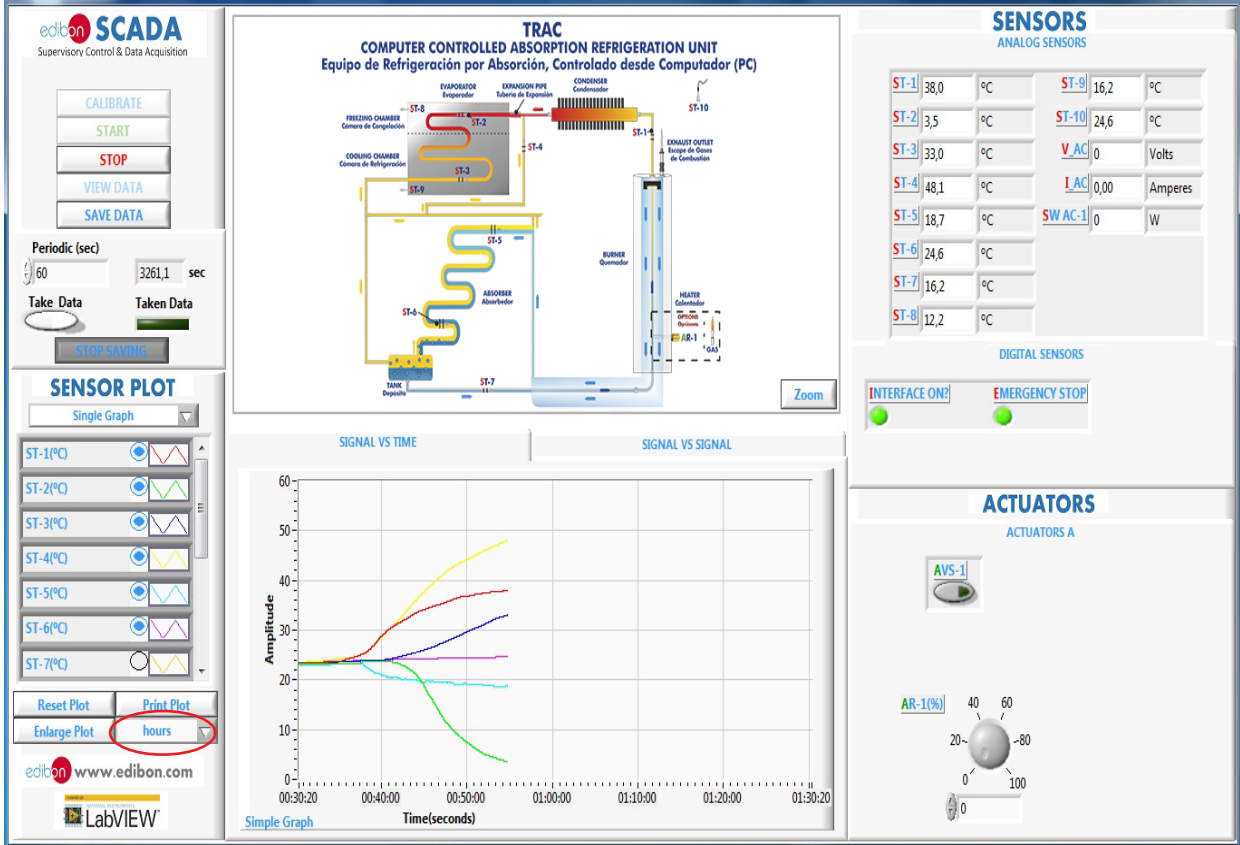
edibon SCADA
Supervisory Control & Data Acquisition

CALIBRATE
START
STOP
VIEW DATA
SAVE DATA

Periodic (sec)
60
3261,1 sec
Take Data
Taken Data
STOP SAVING

SENSOR PLOT
Single Graph
ST-1(ºC)
ST-2(ºC)
ST-3(ºC)
ST-4(ºC)
ST-5(ºC)
ST-6(ºC)
ST-7(ºC)

Reset Plot
Print Plot
Enlarge Plot
hours

edibon www.edibon.com
LabVIEW

TRAC
COMPUTER CONTROLLED ABSORPTION REFRIGERATION UNIT
Equipo de Refrigeración por Absorción, Controlado desde Computador (PC)

EVAPORATOR Evaporador
EXPANSION PIPE Tubería de Expansión
CONDENSER Condensador
ST-10
ST-8
FREEZING CHAMBER Camara de Congelación
ST-2
ST-1
EXHAUST OUTLET Escape de Gases de Combustión
ST-4
COOLING CHAMBER Camara de Refrigeración
ST-3
ST-9
ST-5
BURNER Quemador
ABSORBER Absorbedor
ST-6
HEATER Calentador
OPTIONS Opciones
AR-1
GAS
TANK Depósito
ST-7
Zoom

SIGNAL VS TIME
SIGNAL VS SIGNAL

60
50
40
30
20
10
0
Amplitude
00:30:20 00:40:00 00:50:00 01:00:00 01:10:00 01:20:00 01:30:20
Time(seconds)
Simple Graph

SENSORS
ANALOG SENSORS
| ST-1 | 38,0 | ºC | ST-9 | 16,2 | ºC |
|---|---|---|---|---|---|
| ST-2 | 3,5 | ºC | ST-10 | 24,6 | ºC |
| ST-3 | 33,0 | ºC | V_AC | 0 | Volts |
| ST-4 | 48,1 | ºC | I_AC | 0,00 | Amperes |
| ST-5 | 18,7 | ºC | SW AC-1 | 0 | W |
| ST-6 | 24,6 | ºC | | | |
| ST-7 | 16,2 | ºC | | | |
| ST-8 | 12,2 | ºC | | | |

DIGITAL SENSORS
INTERFACE ON?
EMERGENCY STOP

ACTUATORS
ACTUATORS A
AVS-1
AR-1(%)
40 60
20 80
0 100
0